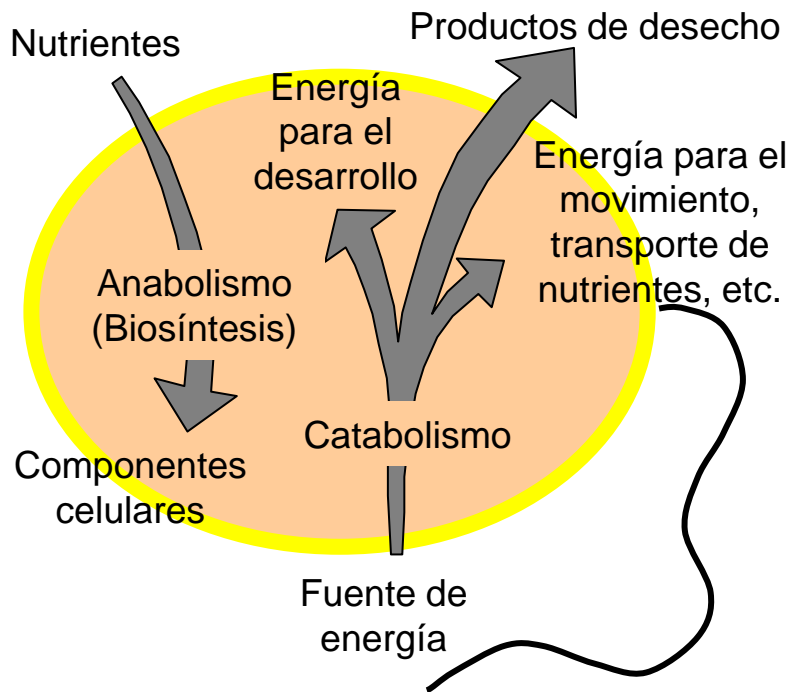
Nutrientes

Productos de desecho

Energía para el desarrollo

Energía para el movimiento, transporte de nutrientes, etc.

Anabolismo (Biosíntesis)

Catabolismo

Componentes celulares

Fuente de energía